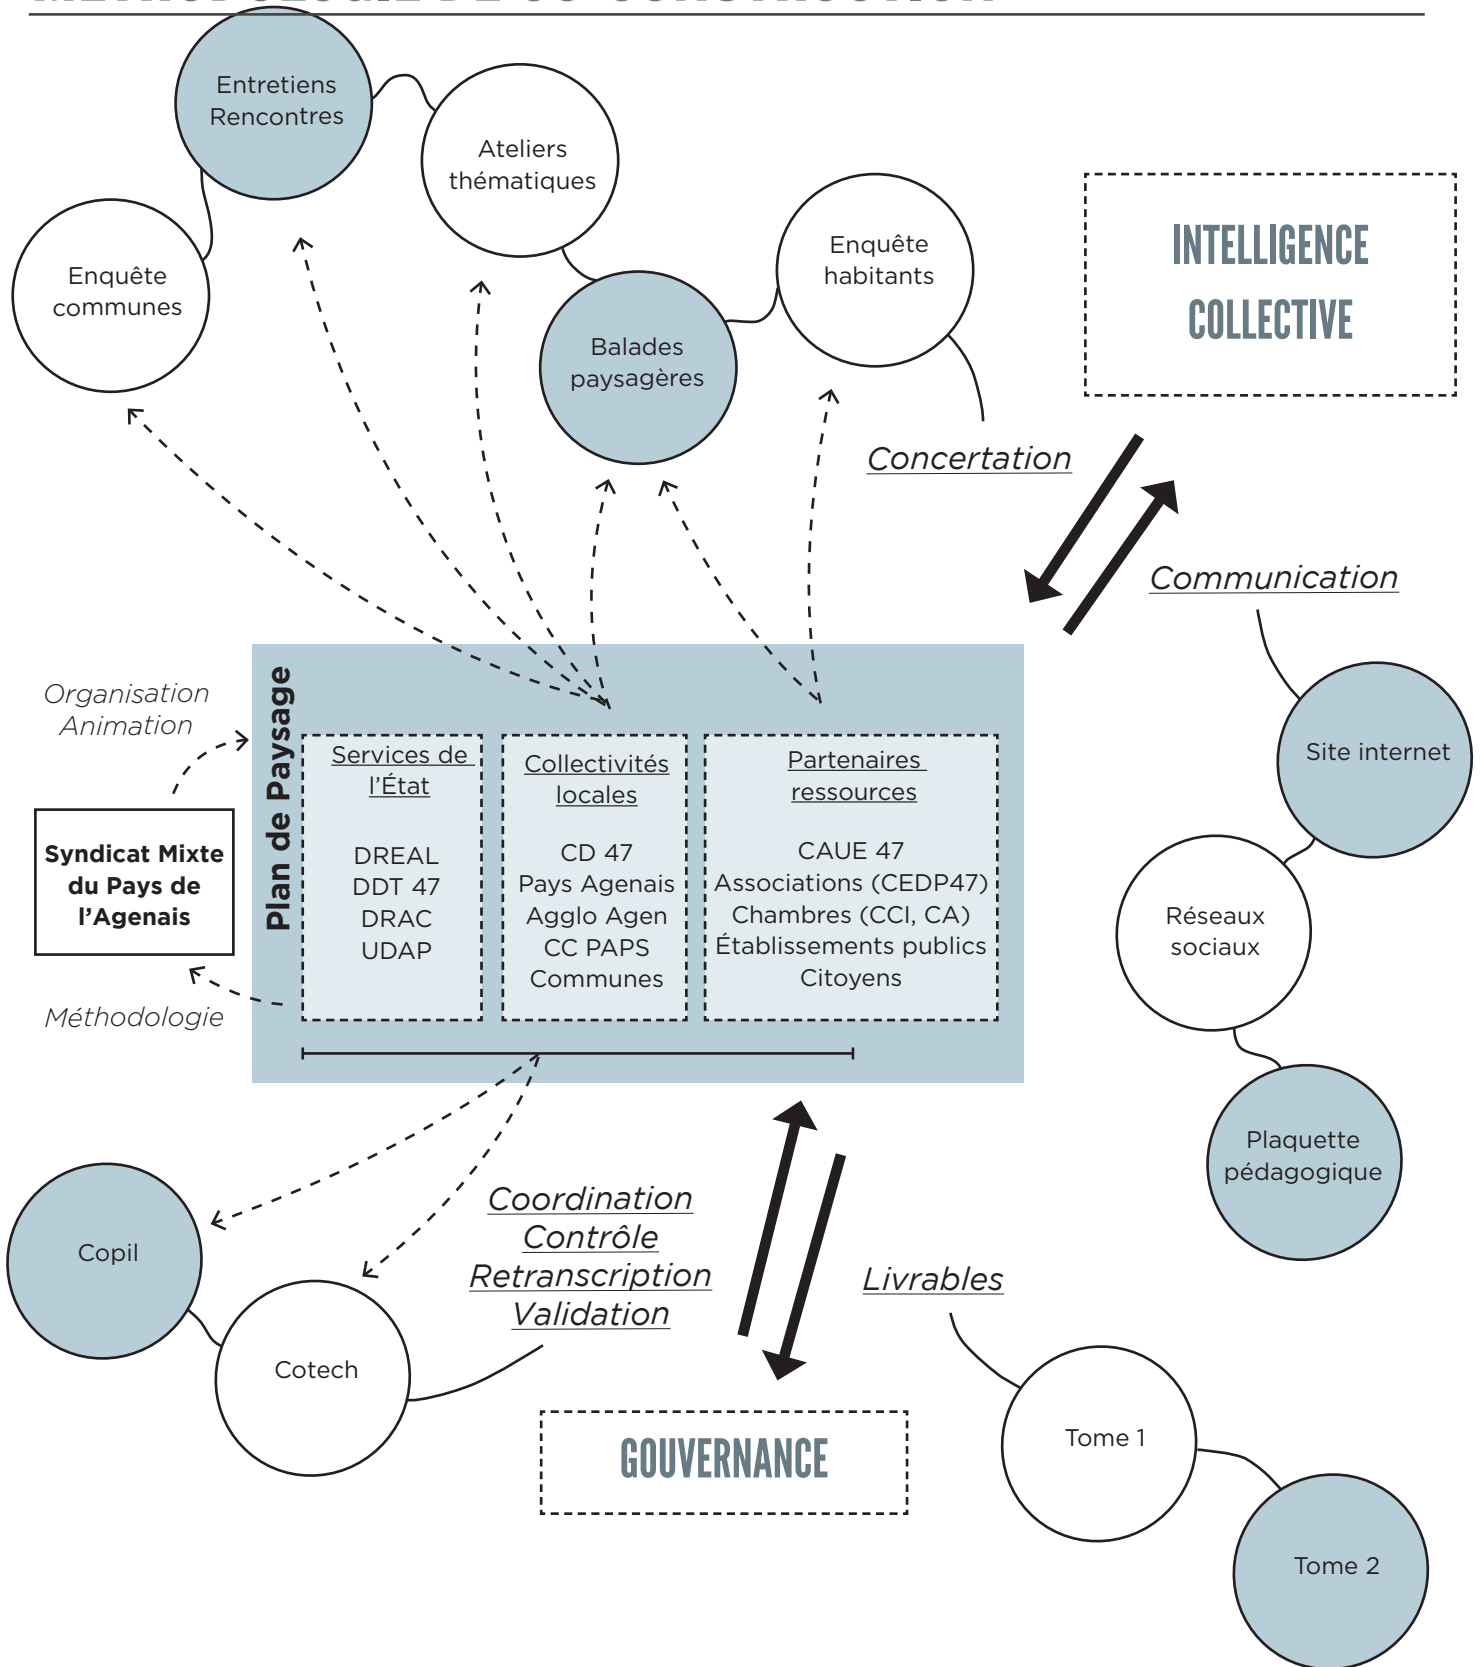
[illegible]

Entretiens Rencontres

Ateliers thématiques

Enquête communes

Balades paysagères

Enquête habitants

INTELLIGENCE COLLECTIVE

Concertation

Communication

Organisation Animation

Plan de Paysage

Services de l'État

DREAL
DDT 47
DRAC
UDAP

Collectivités locales

CD 47
Pays Agenais
Agglo Agen
CC PAPS
Communes

Partenaires ressources

CAUE 47
Associations (CEDP47)
Chambres (CCI, CA)
Établissements publics
Citoyens

Syndicat Mixte du Pays de l'Agenais

Méthodologie

Site internet

Réseaux sociaux

Plaquette pédagogique

Copil

Cotech

Coordination
Contrôle
Retranscription
Validation

Livrables

GOUVERNANCE

Tome 1

Tome 2